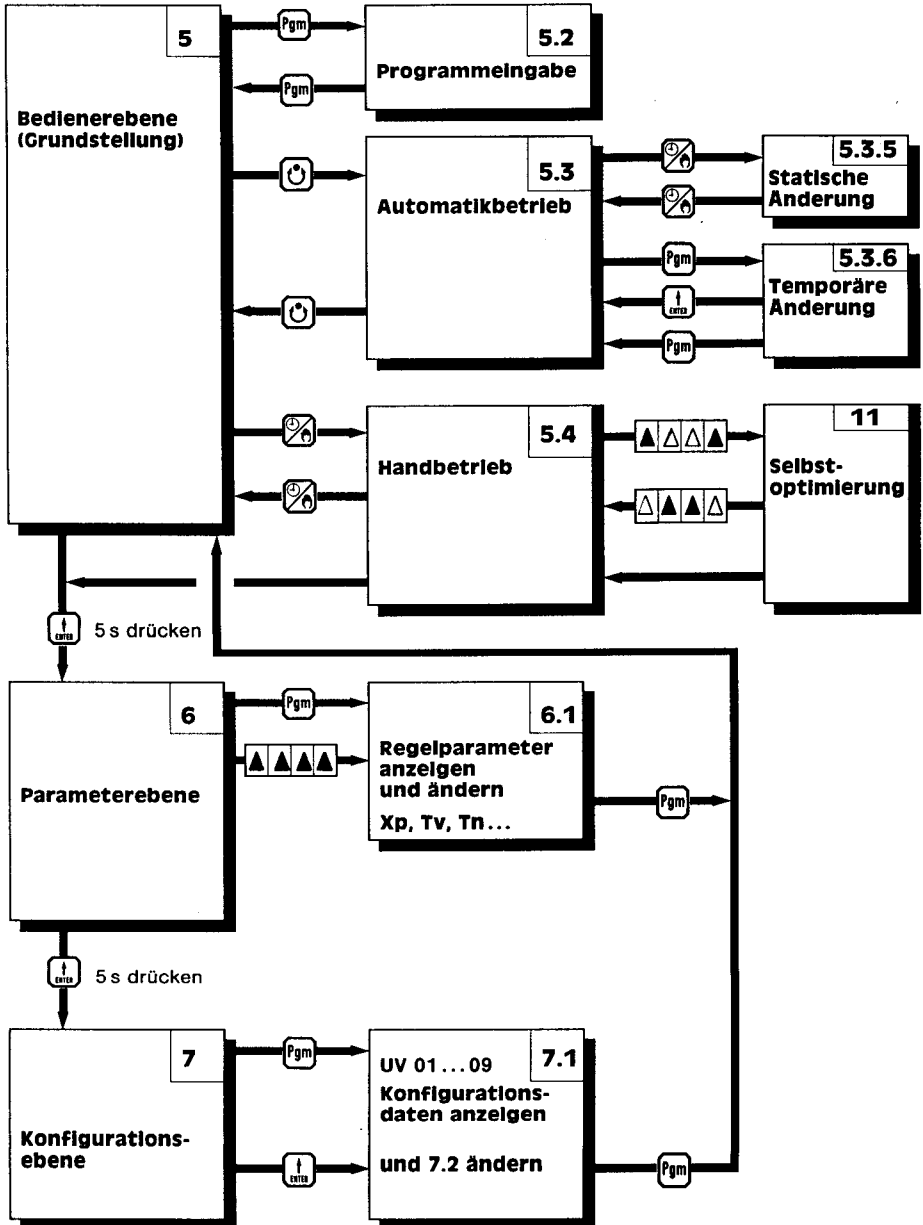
5
Bedienerebene (Grundstellung)

Pgm

Pgm

5.2
Programmeingabe

5.3
Automatikbetrieb

5.3.5
Statische Änderung

Pgm

ENTER

Pgm

5.3.6
Temporäre Änderung

5.4
Handbetrieb

11
Selbstoptimierung

ENTER
5 s drücken

6
Parameterebene

Pgm

6.1
Regelparameter anzeigen und ändern
Xp, Tv, Tn...

Pgm

ENTER
5 s drücken

7
Konfigurationsebene

Pgm

ENTER

UV 01 ... 09
7.1
Konfigurationsdaten anzeigen

und 7.2 ändern

Pgm